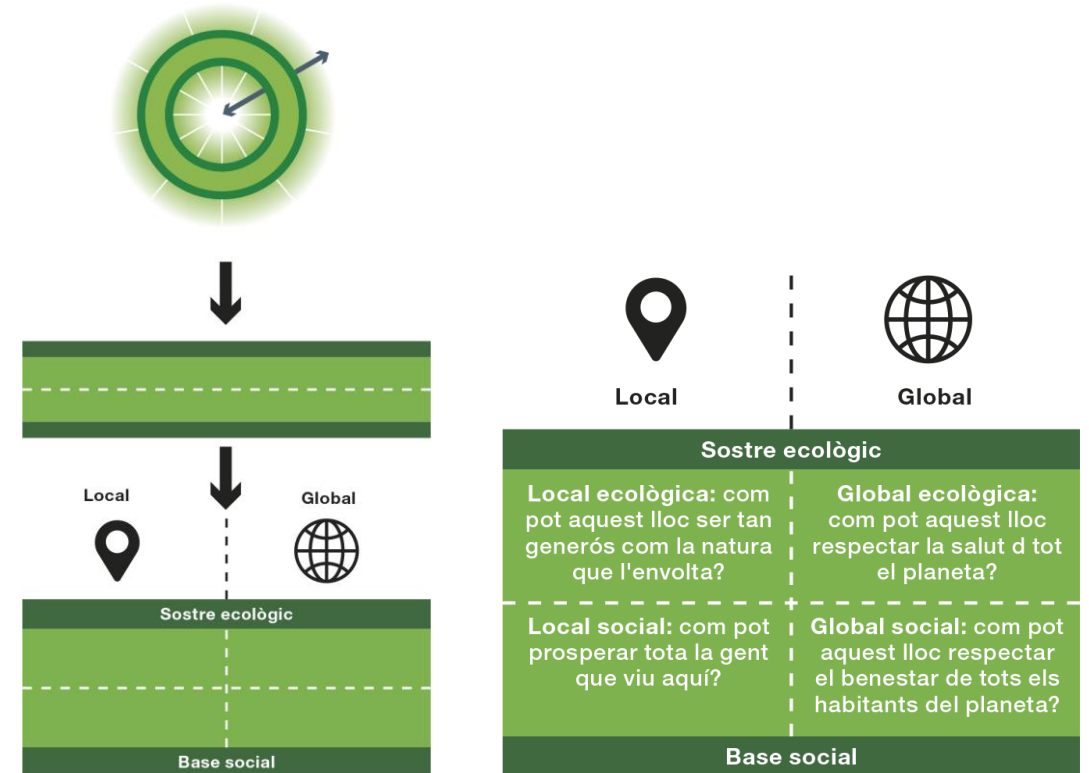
Local

Global

Sostre ecològic

Base social

Local

Global

Sostre ecològic

**Local ecològica:** com pot aquest lloc ser tan generós com la natura que l'envolta?

**Global ecològica:** com pot aquest lloc respectar la salut d tot el planeta?

**Local social:** com pot prosperar tota la gent que viu aquí?

**Global social:** com pot aquest lloc respectar el benestar de tots els habitants del planeta?

Base social